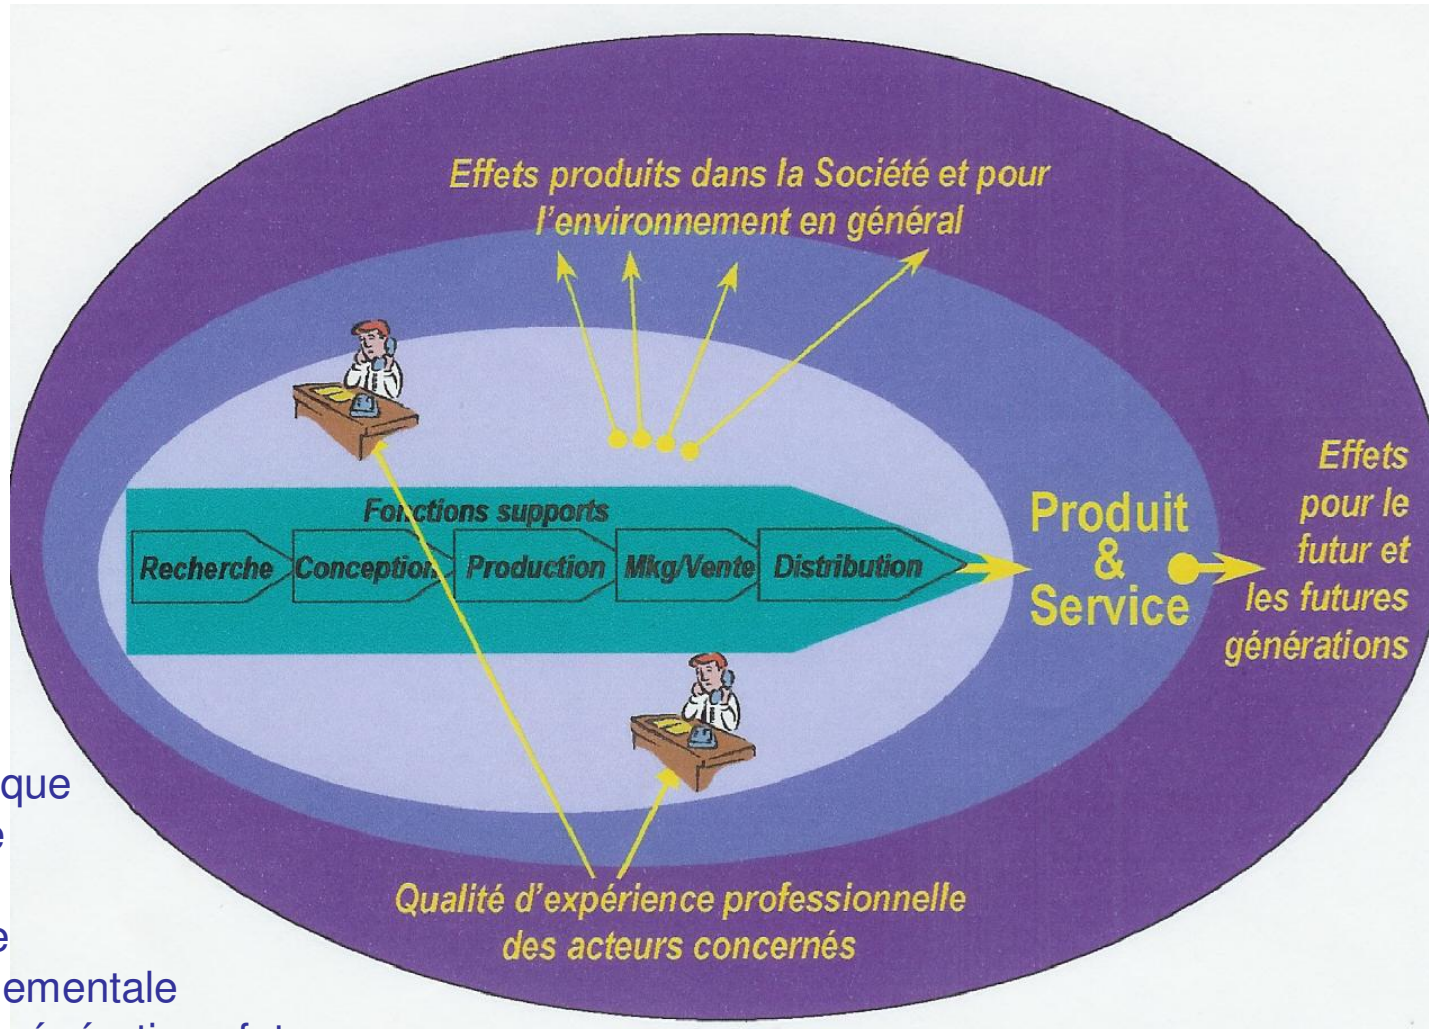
Effets produits dans la Société et pour l'environnement en général

Fonctions supports

Recherche

Conception

Production

Mkg/Vente

Distribution

Produit & Service

Effets pour le futur et les futures générations

Qualité d'expérience professionnelle des acteurs concernés

que
e
e
ementale
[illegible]